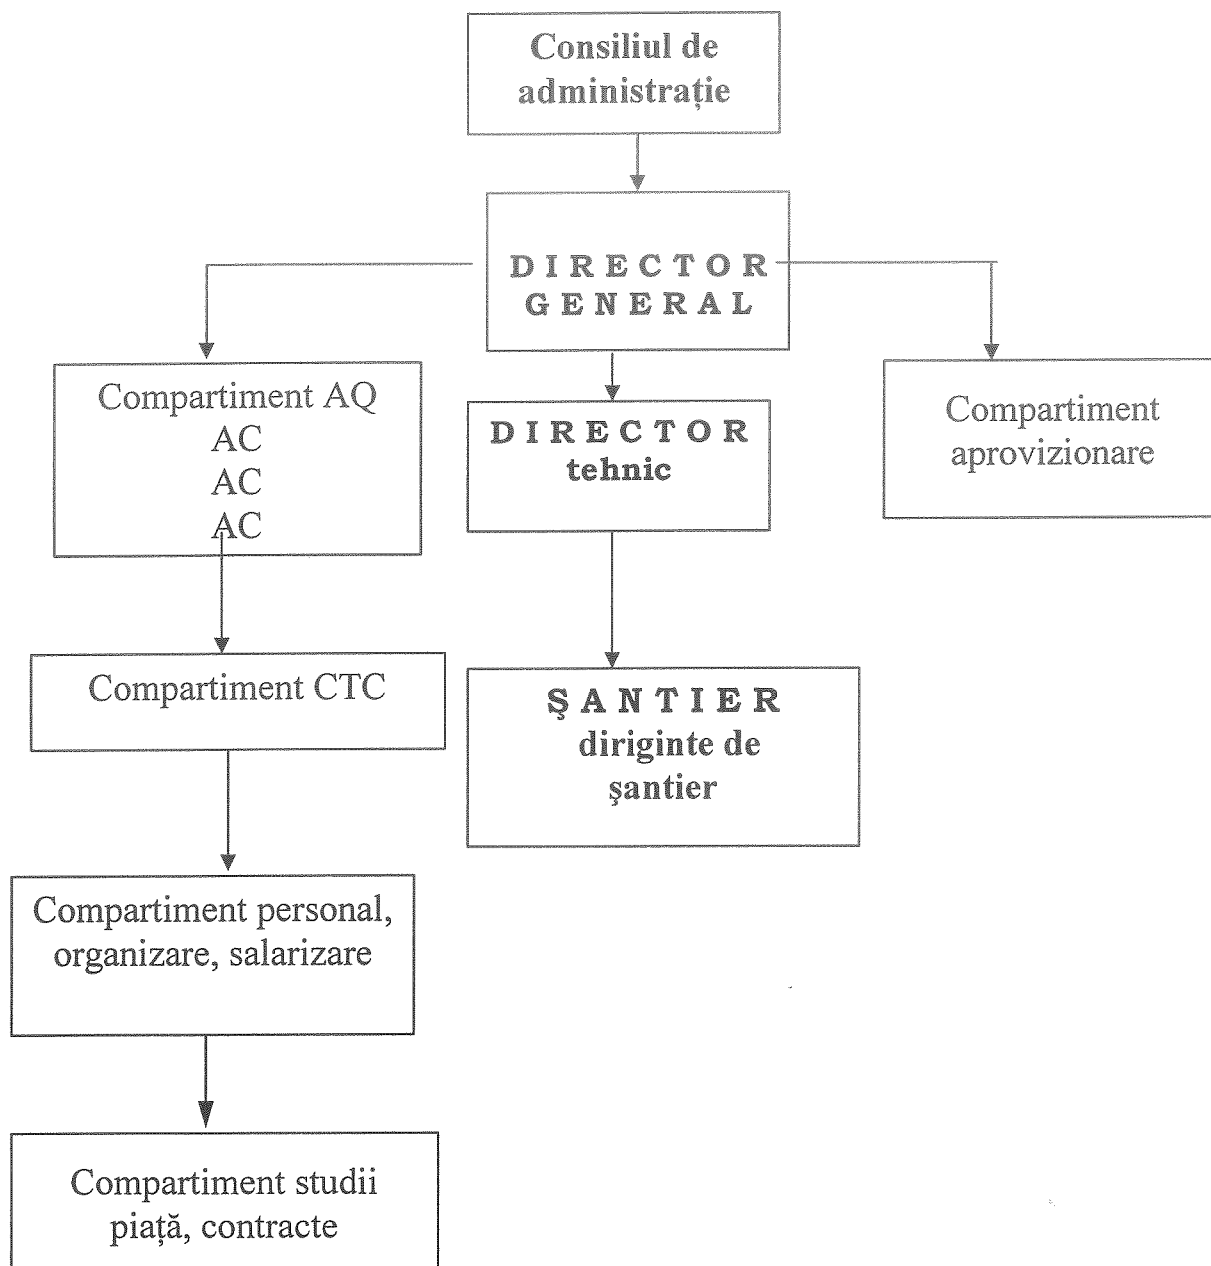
Consiliul de administrație

DIRECTOR GENERAL

Compartiment AQ
AC
AC
AC

DIRECTOR tehnic

Compartiment aprovizionare

Compartiment CTC

ŞANTIER diriginte de şantier

Compartiment personal, organizare, salarizare

Compartiment studii piață, contracte